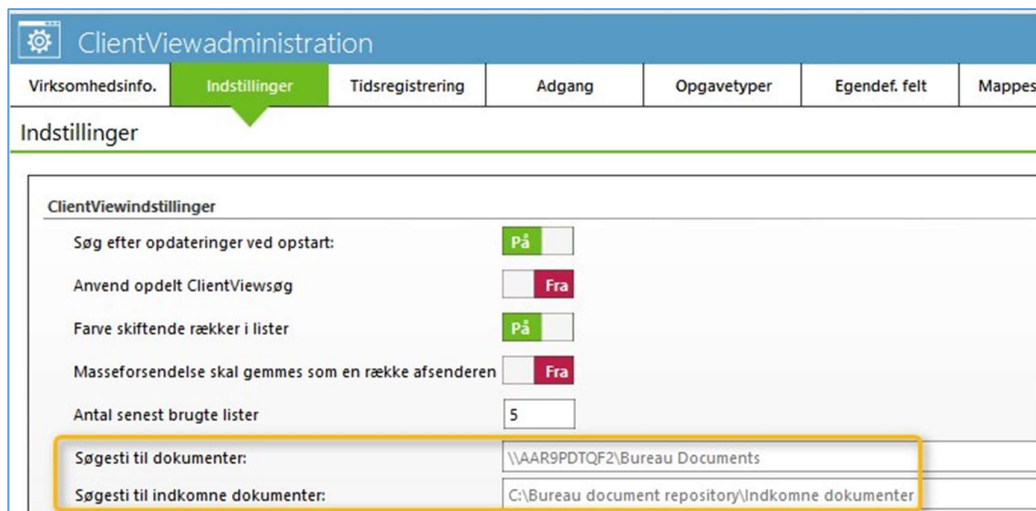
ClientViewadministration

Virksomhedsinfo. | Indstillinger | Tidsregistrering | Adgang | Opgavetyper | Egendef. felt | Mappes

Indstillinger

ClientViewindstillinger

Søg efter opdateringer ved opstart: På

Anvend opdelt ClientViewsøg Fra

Farve skiftende rækker i lister På

Masseforsendelse skal gemmes som en række afsenderen Fra

Antal senest brugte lister 5

Søgesti til dokumenter: \\AAR9PDTQF2\Bureau Documents

Søgesti til indkomne dokumenter: C:\Bureau document repository\Indkomne dokumenter